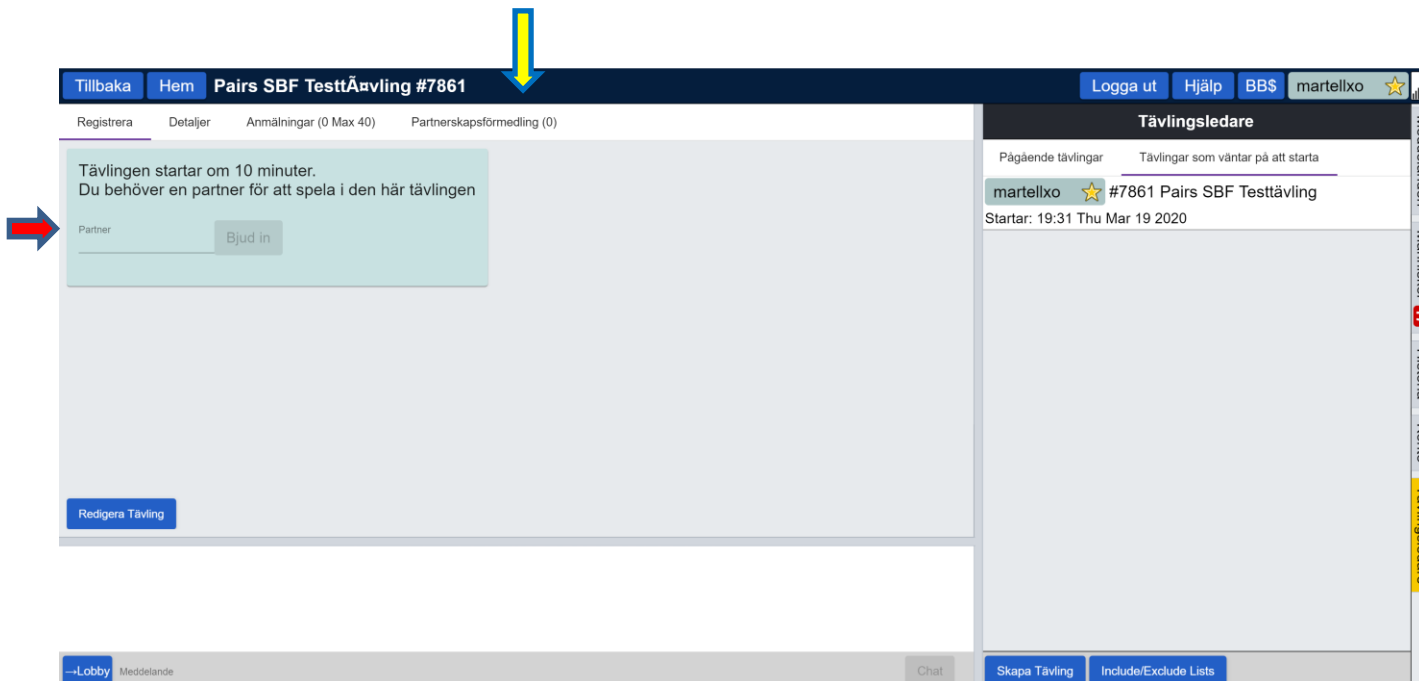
Tillbaka Hem Pairs SBF TesttÃ¤vling #7861

Logga ut Hjälp BB$ martellxo

Registrera Detaljer Anmälningar (0 Max 40) Partnerskapsförmedling (0)

Tävlingen startar om 10 minuter.
Du behöver en partner för att spela i den här tävlingen

Partner

Bjud in

Redigera Tävling

→Lobby Meddelande

Chat

Tävlingsledare

Pågående tävlingar Tävlingar som väntar på att starta

martellxo #7861 Pairs SBF Testtävling
Startar: 19:31 Thu Mar 19 2020

Skapa Tävling Include/Exclude Lists